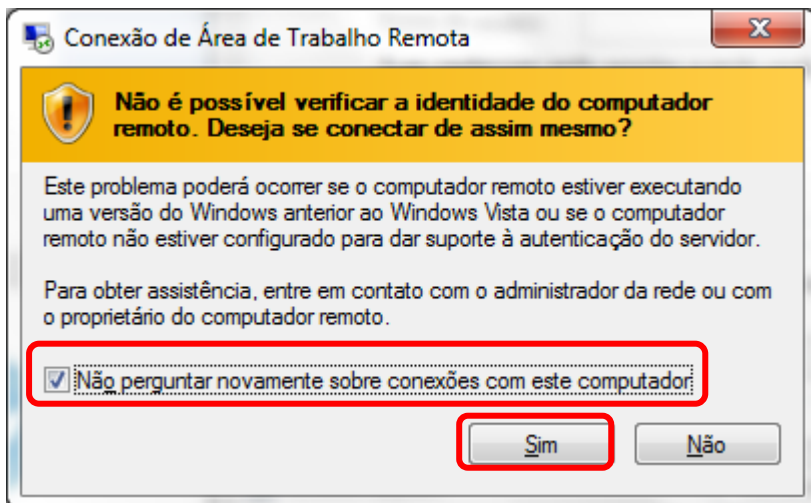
Conexão de Área de Trabalho Remota

Não é possível verificar a identidade do computador remoto. Deseja se conectar de assim mesmo?

Este problema poderá ocorrer se o computador remoto estiver executando uma versão do Windows anterior ao Windows Vista ou se o computador remoto não estiver configurado para dar suporte à autenticação do servidor.

Para obter assistência, entre em contato com o administrador da rede ou com o proprietário do computador remoto.

Não perguntar novamente sobre conexões com este computador

Sim

Não